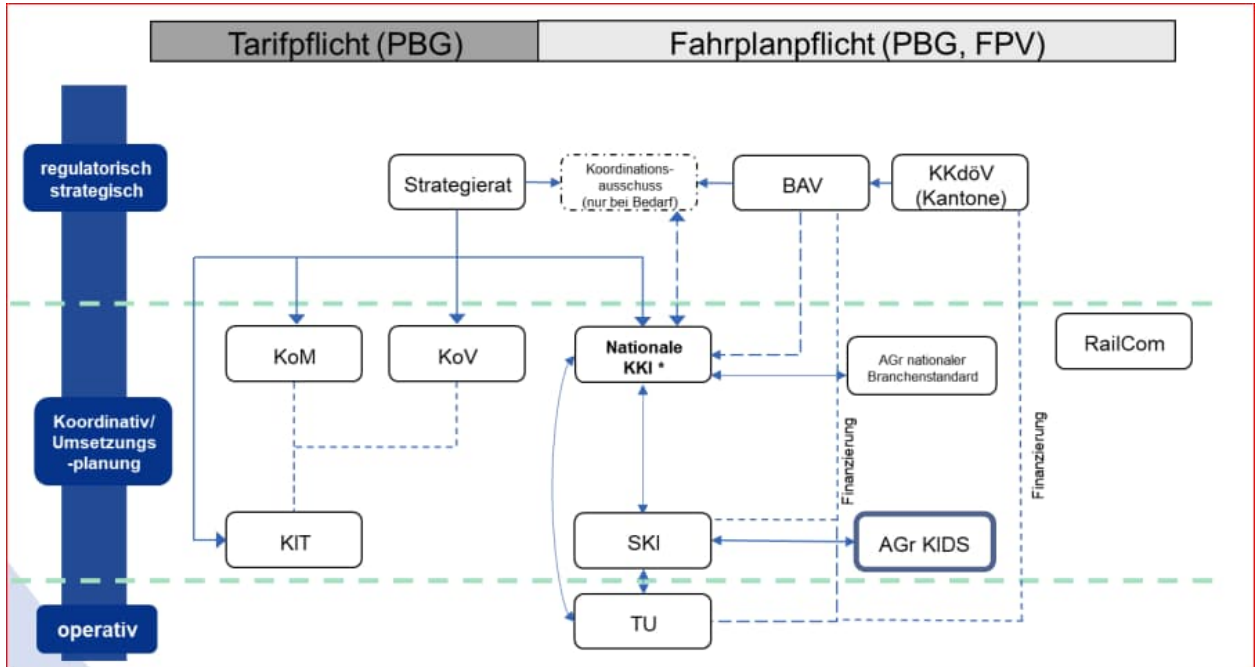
Tarifpflicht (PBG)

Fahrplanpflicht (PBG, FPV)

regulatorisch strategisch

Strategierat

Koordinations-ausschuss (nur bei Bedarf)

BAV

KKdöV (Kantone)

KoM

KoV

Nationale KKI *

AGr nationaler Branchenstandard

RailCom

Koordinativ/ Umsetzungs -planung

Finanzierung

Finanzierung

KIT

SKI

AGr KIDS

operativ

TU